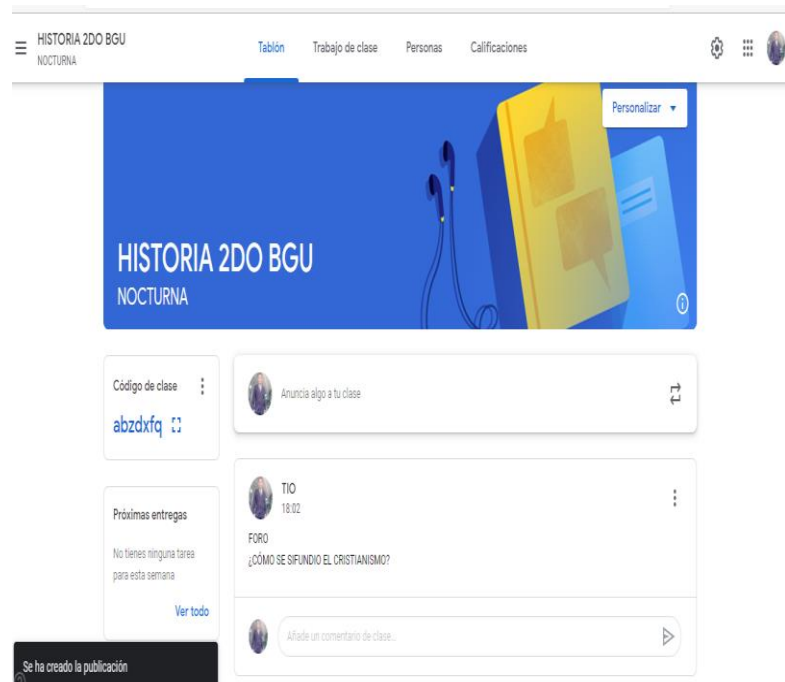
HISTORIA 2DO BGU
NOCTURNA

Tablón Trabajo de clase Personas Calificaciones

Personalizar

HISTORIA 2DO BGU
NOCTURNA

Código de clase
abzdxfq

Anuncia algo a tu clase

Próximas entregas
No tienes ninguna tarea para esta semana
Ver todo

TIO
18:02

FORO
¿CÓMO SE SIFUNDIO EL CRISTIANISMO?

Añade un comentario de clase...

Se ha creado la publicación